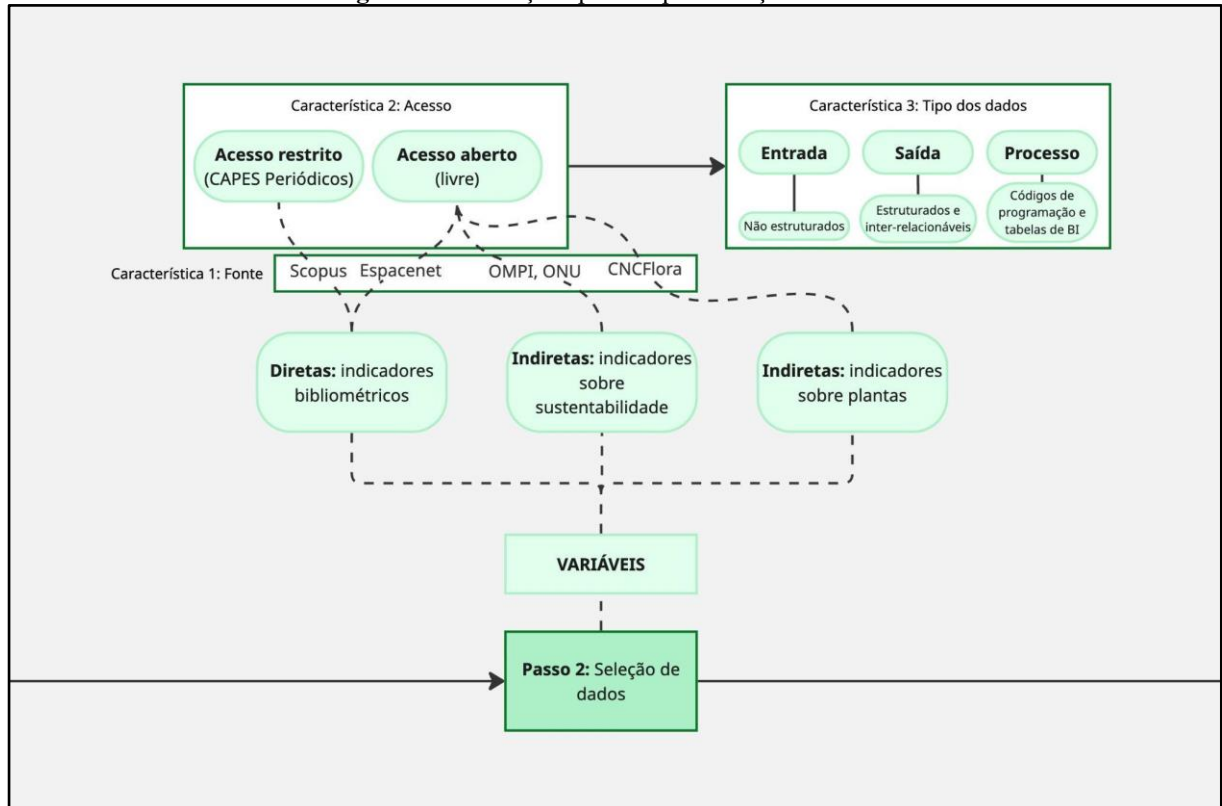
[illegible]

Característica 2: Acesso

**Acesso restrito** (CAPES Periódicos)

**Acesso aberto** (livre)

Característica 3: Tipo dos dados

**Entrada**

Não estruturados

**Saída**

Estruturados e inter-relacionáveis

**Processo**

Códigos de programação e tabelas de BI

Característica 1: Fonte

Scopus Espacenet OMPI, ONU CNCFlora

**Diretas:** indicadores bibliométricos

**Indiretas:** indicadores sobre sustentabilidade

**Indiretas:** indicadores sobre plantas

**VARIÁVEIS**

**Passo 2:** Seleção de dados